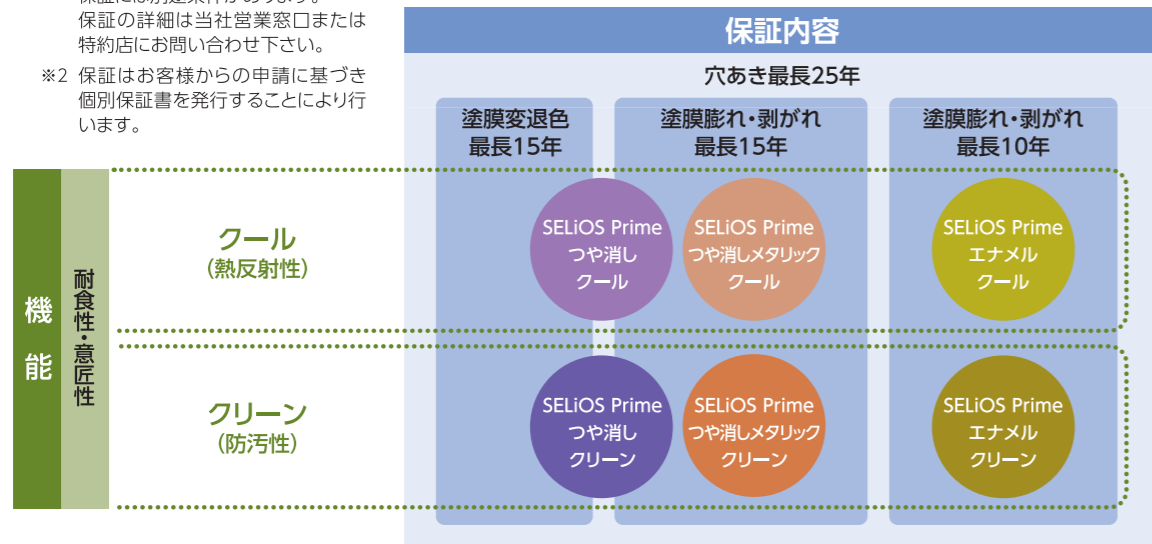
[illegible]
保証の詳細は当社営業窓口または特約店にお問い合わせ下さい。

※2 保証はお客様からの申請に基づき個別保証書を発行することにより行います。

保証内容

穴あき最長25年

塗膜変退色
最長15年

塗膜膨れ・剥がれ
最長15年

塗膜膨れ・剥がれ
最長10年

機能

耐食性・意匠性

クール
（熱反射性）

SELiOS Prime
つや消し
クール

SELiOS Prime
つや消しメタリック
クール

SELiOS Prime
エナメル
クール

クリーン
（防汚性）

SELiOS Prime
つや消し
クリーン

SELiOS Prime
つや消しメタリック
クリーン

SELiOS Prime
エナメル
クリーン